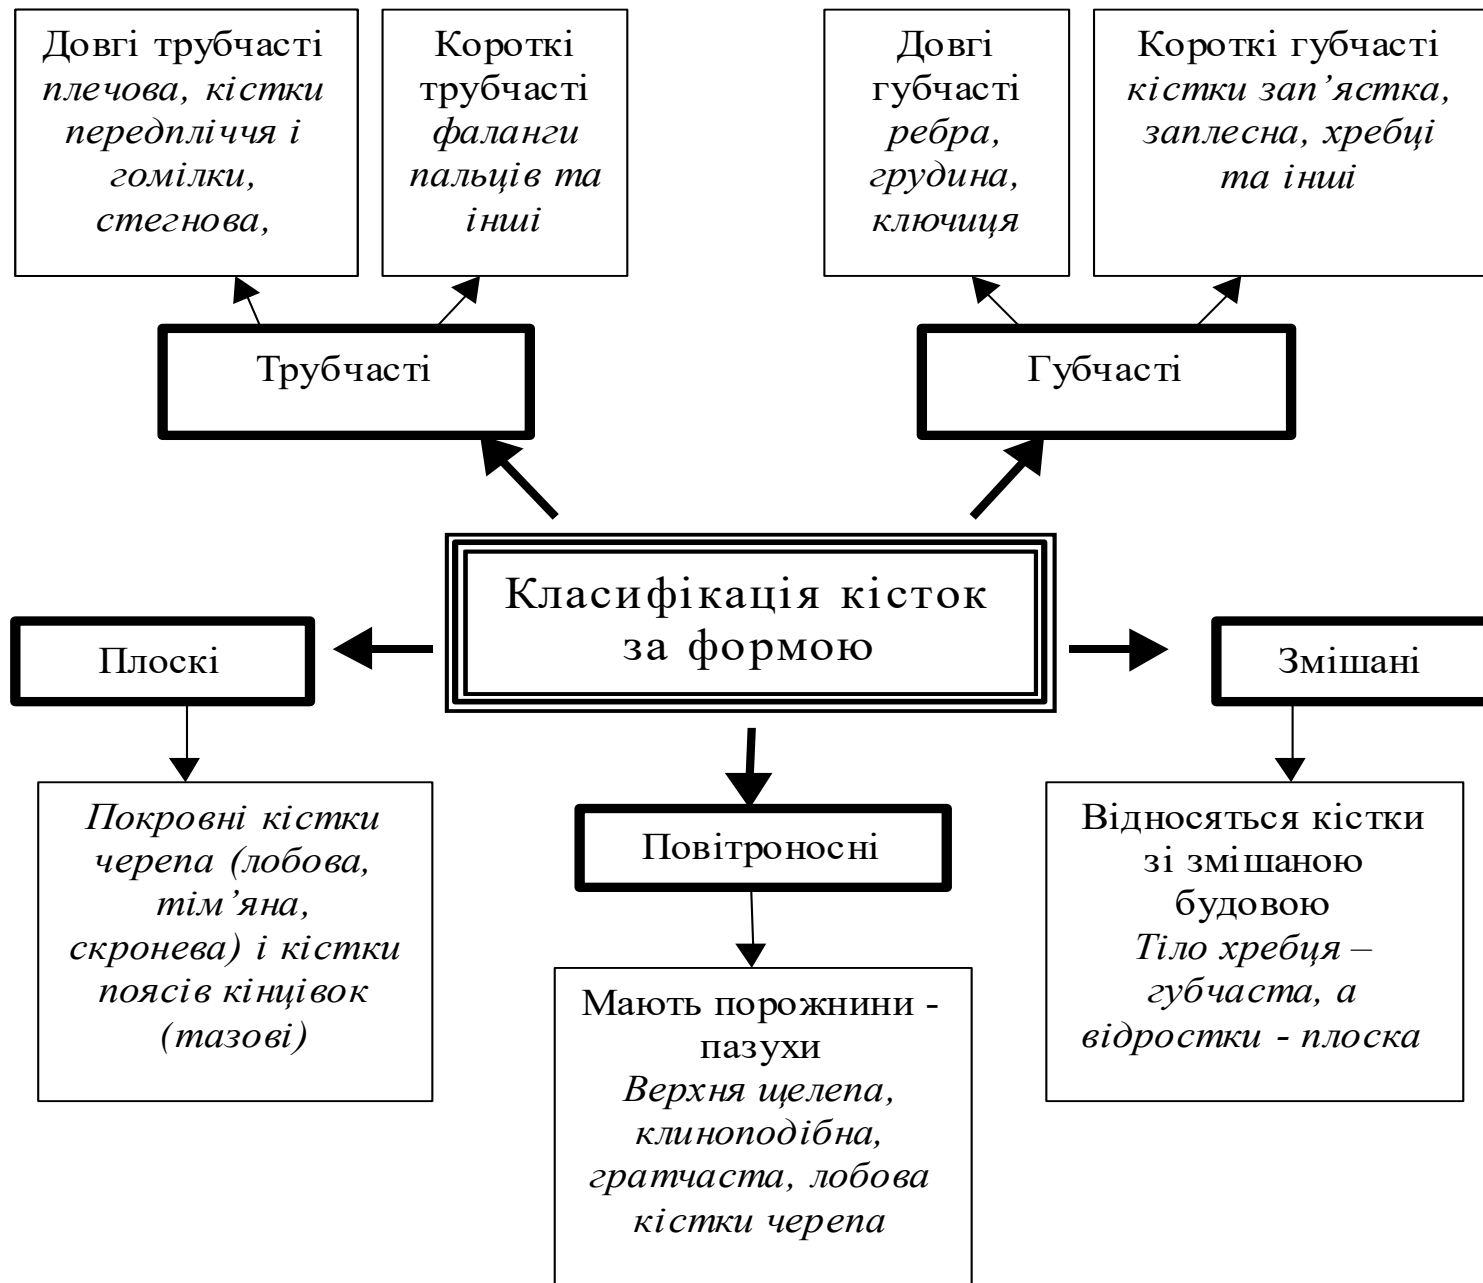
Довгі трубчасті
плечова, кістки передпліччя і гомілки, стегнова,

Короткі трубчасті
фаланги пальців та інші

Довгі губчасті
ребра, грудина, ключиця

Короткі губчасті
кістки зап'ястка, заплесна, хребці та інші

Трубчасті

Губчасті

Класифікація кісток за формою

Плоскі

Змішані

Покровні кістки черепа (лобова, тім'яна, скронева) і кістки поясів кінцівок (тазові)

Повітроносні

Відносяться кістки зі змішаною будовою
Тіло хребця – губчаста, а відростки - плоска

Мають порожнини - пазухи
Верхня щелепа, клиноподібна, гратчаста, лобова кістки черепа